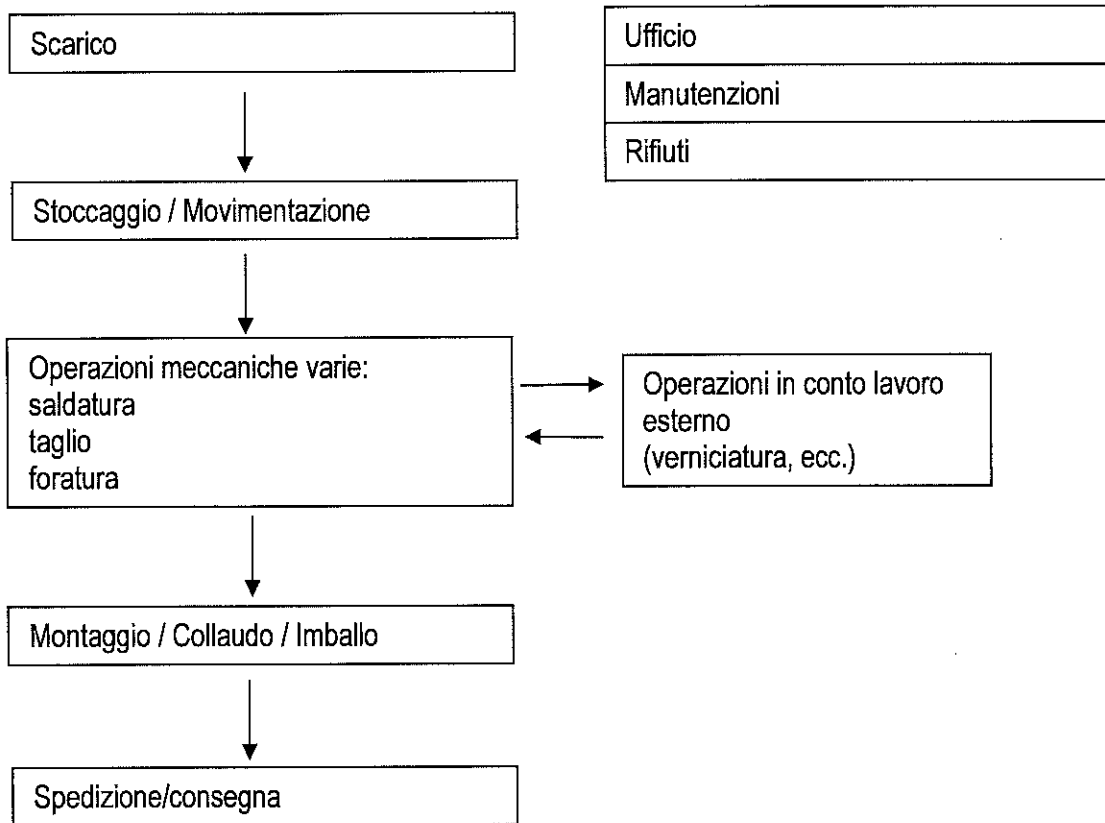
Scarico

Ufficio

Manutenzioni

Rifiuti

Stoccaggio / Movimentazione

Operazioni meccaniche varie:
saldatura
taglio
foratura

Operazioni in conto lavoro esterno
(verniciatura, ecc.)

Montaggio / Collaudo / Imballo

Spedizione/consegna